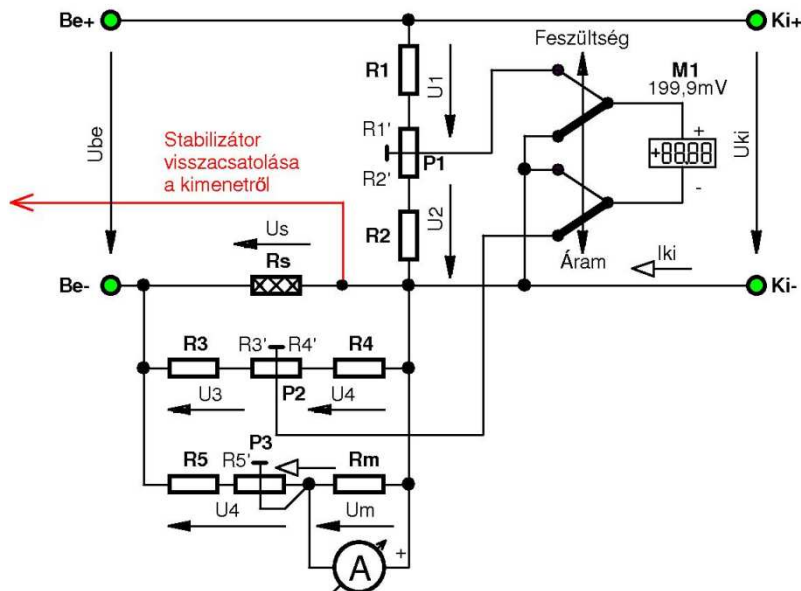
Be+

Ki+

Feszültség

R1

U1

M1
199,9mV

Ube

Stabilizátor visszacsatolása a kimenetről

R1'

P1

R2'

+8888

+

-

Uki

R2

U2

Us

Rs

Áram

Iki

Be-

Ki-

R3

R3'

R4'

R4

U3

P2

U4

P3

R5

R5'

Rm

U4

Um

A

+